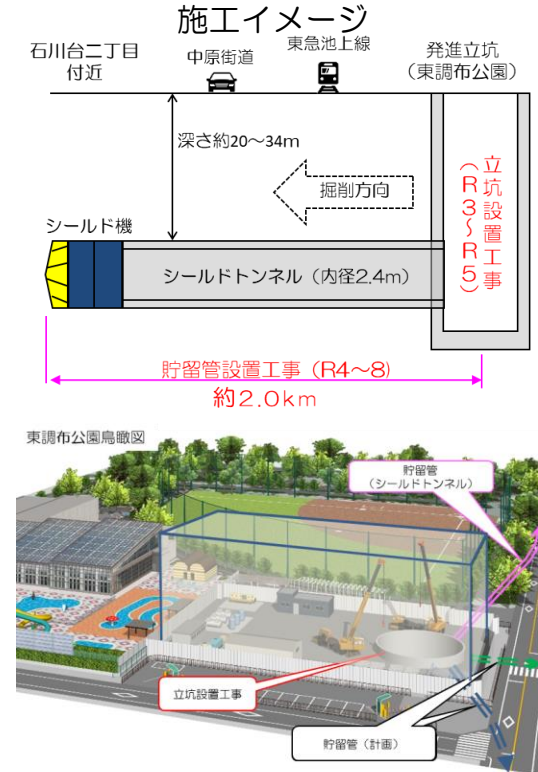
施工イメージ

石川台二丁目付近

中原街道

東急池上線

発進立坑（東調布公園）

深さ約20～34m

掘削方向

立坑設置工事（R3～R5）

シールド機

シールドトンネル（内径2.4m）

貯留管設置工事（R4～8）

約2.0km

東調布公園鳥瞰図

貯留管（シールドトンネル）

立坑設置工事

貯留管（計画）